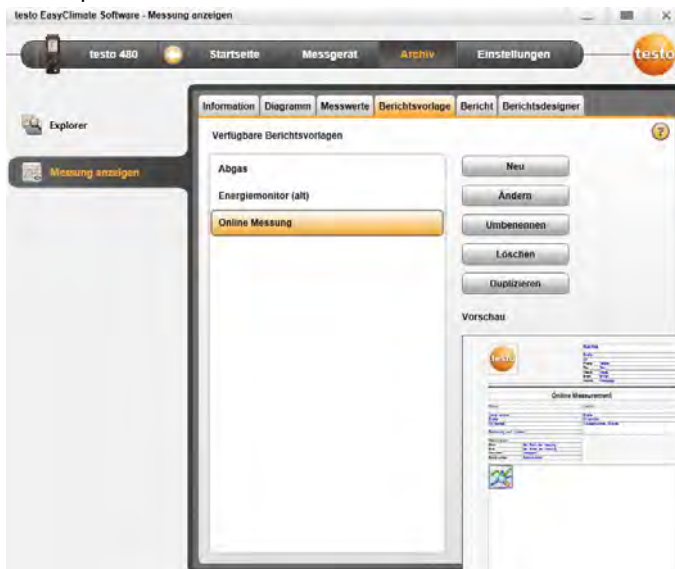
testo EasyClimate Software - Messung anzeigen

testo 480

Startseite

Messgerät

Archiv

Einstellungen

testo

Explorer

Messung anzeigen

Information | Diagramm | Messwerte | Berichtsvorlage | Bericht | Berichtsdesigner

Verfügbare Berichtsvorlagen

?

Abgas

Energiemonitor (alt)

Online Messung

Neu

Ändern

Umbenennen

Löschen

Duplizieren

Vorschau

testo

Online Measurement